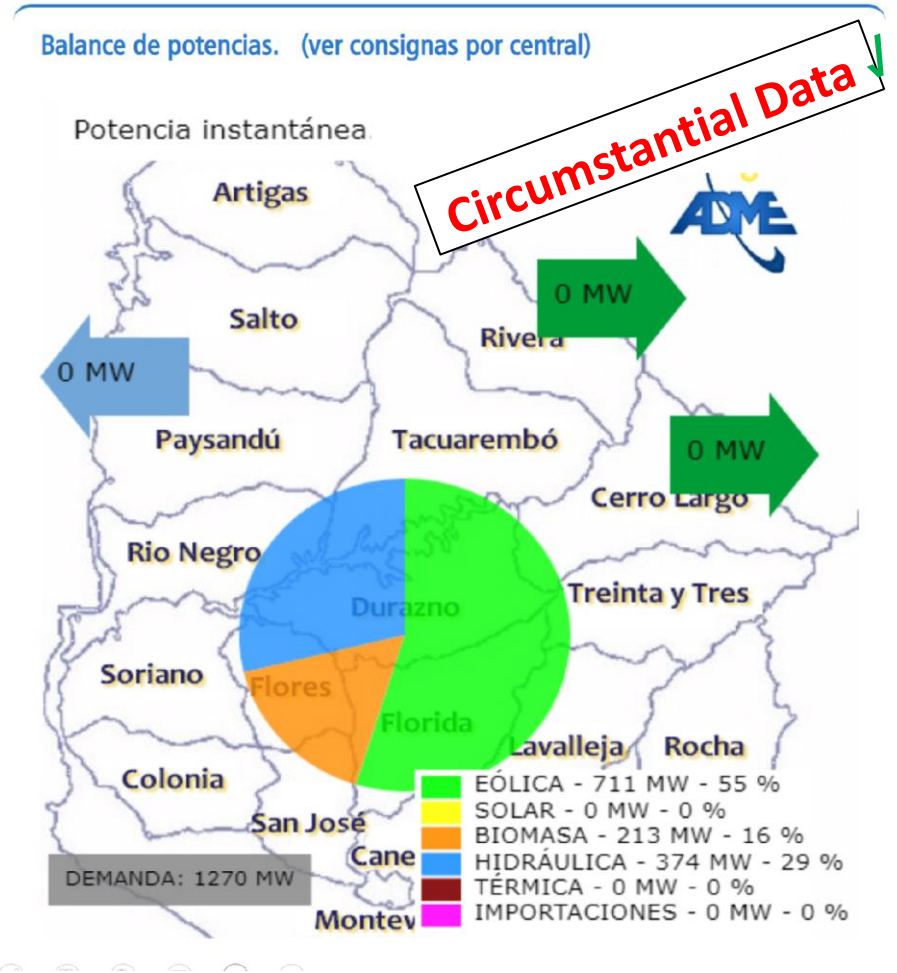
Balance de potencias. (ver consignas por central)

Circumstantial Data

Potencia instantánea

ADME

Artigas

0 MW

Salto

Rivera

0 MW

Paysandú

Tacuarembó

0 MW

Cerro Largo

Rio Negro

Durazno

Treinta y Tres

Soriano

Flores

Florida

Lavalleja

Rocha

Colonia

San José

Cane

Montev

DEMANDA: 1270 MW

EÓLICA - 711 MW - 55 %
SOLAR - 0 MW - 0 %
BIOMASA - 213 MW - 16 %
HIDRÁULICA - 374 MW - 29 %
TÉRMICA - 0 MW - 0 %
IMPORTACIONES - 0 MW - 0 %